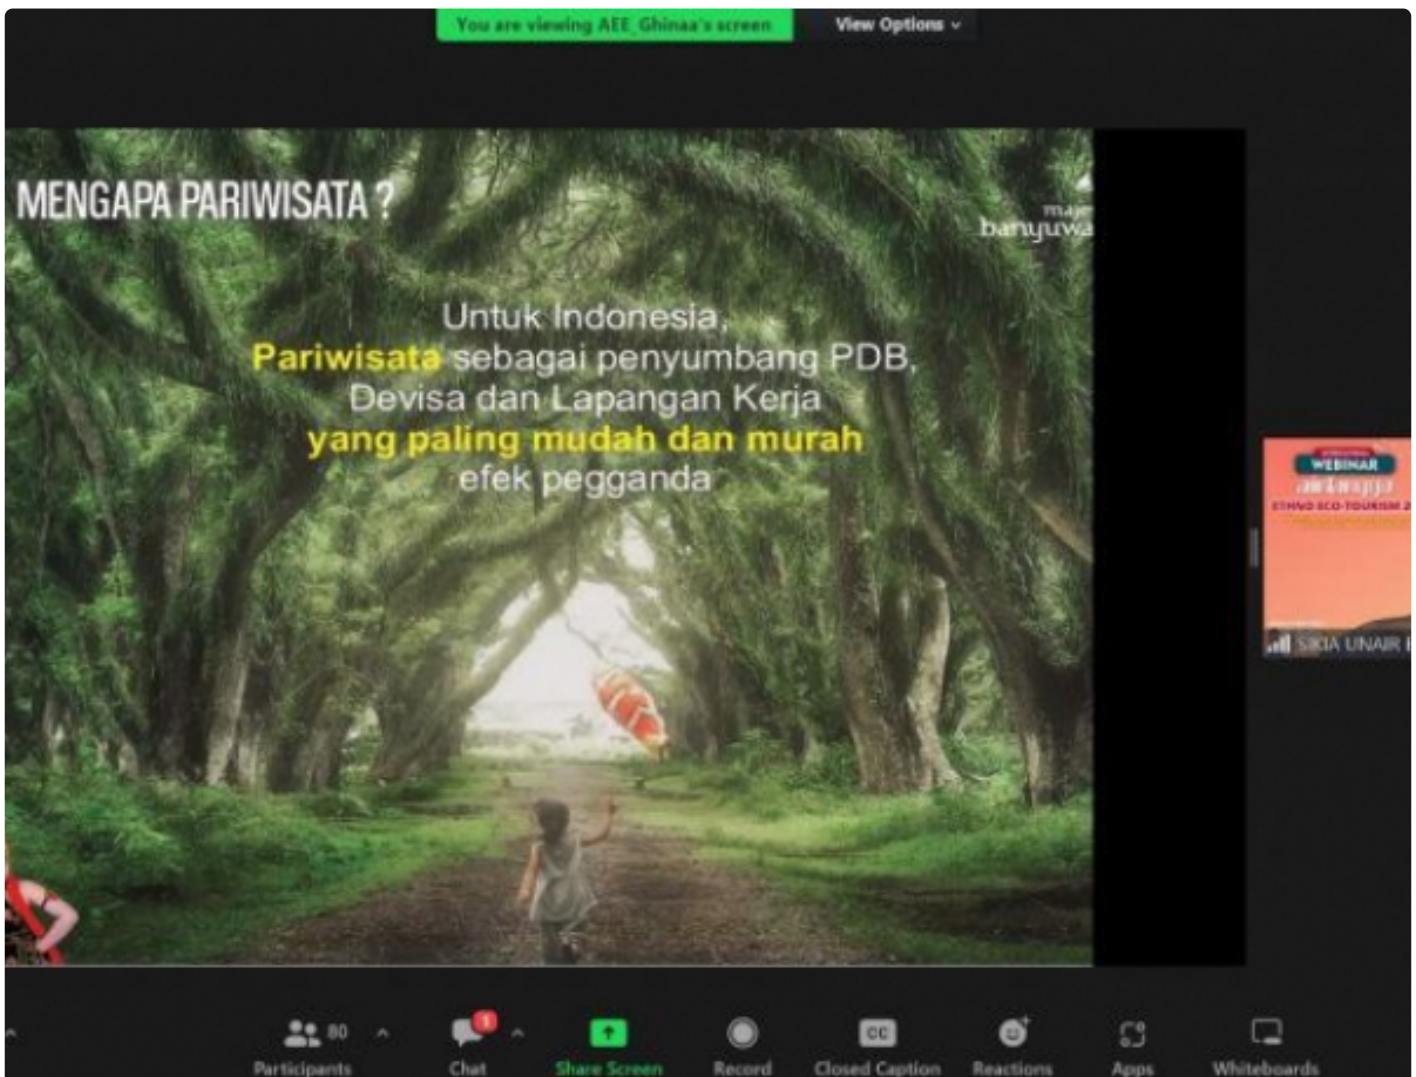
You are viewing AEE_Ghinaa's screen

View Options

MENGAPA PARIWISATA ?

majestic
banyuwa

Untuk Indonesia,
Pariwisata sebagai penyumbang PDB, Devisa dan Lapangan Kerja
yang paling mudah dan murah
efek pegganda

WEBINAR
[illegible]
ETHNO ECO-TOURISM 2

SKIA UNAIR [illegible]

80
Participants

1
Chat

Share Screen

Record

CC
Closed Caption

Reactions

Apps

Whiteboards